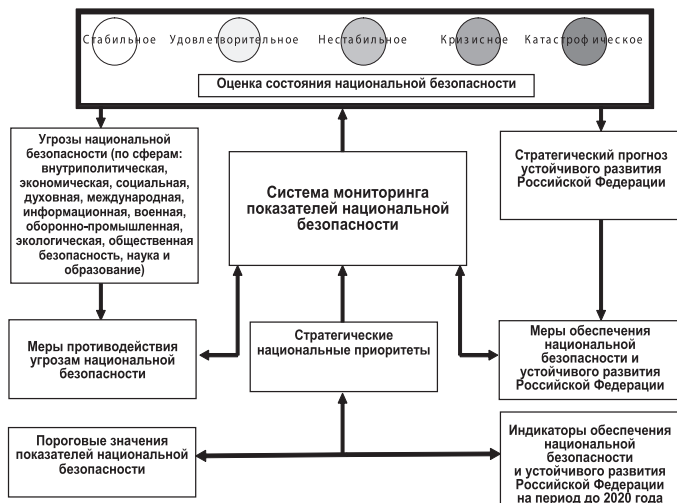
Стабильное Удовлетворительное Нестабильное Кризисное Катастрофическое

Оценка состояния национальной безопасности

Угрозы национальной безопасности (по сферам: внутриполитическая, экономическая, социальная, духовная, международная, информационная, военная, оборонно-промышленная, экологическая, общественная безопасность, наука и образование)

Система мониторинга показателей национальной безопасности

Стратегический прогноз устойчивого развития Российской Федерации

Меры противодействия угрозам национальной безопасности

Стратегические национальные приоритеты

Меры обеспечения национальной безопасности и устойчивого развития Российской Федерации

Пороговые значения показателей национальной безопасности

Индикаторы обеспечения национальной безопасности и устойчивого развития Российской Федерации на период до 2020 года